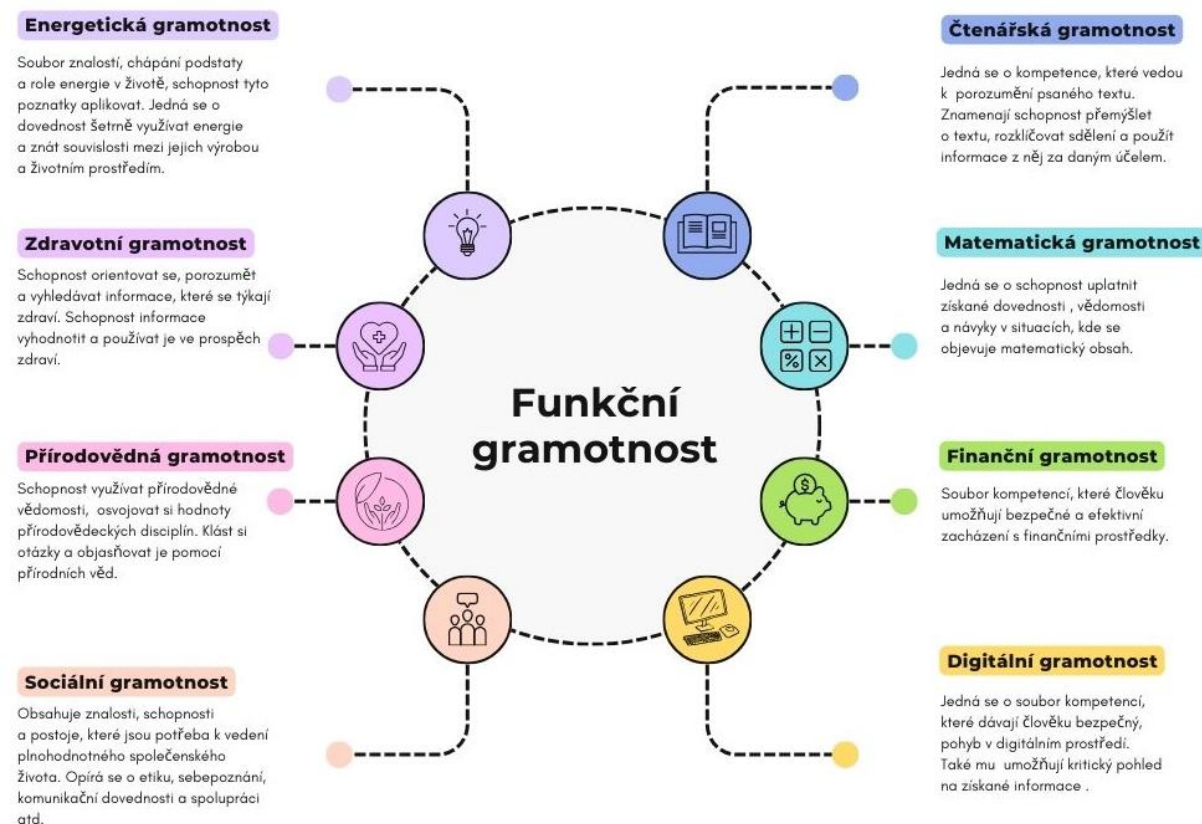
Energetická gramotnost

Soubor znalostí, chápání podstaty a role energie v životě, schopnost tyto poznatky aplikovat. Jedná se o dovednost šetrně využívat energie a znát souvislosti mezi jejich výrobou a životním prostředím.

Zdravotní gramotnost

Schopnost orientovat se, porozumět a vyhledávat informace, které se týkají zdraví. Schopnost informace vyhodnotit a používat je ve prospěch zdraví.

Přírodovědná gramotnost

Schopnost využívat přírodovědné vědomosti, osvojovat si hodnoty přírodovědeckých disciplín. Klást si otázky a objasňovat je pomocí přírodních věd.

Sociální gramotnost

Obsahuje znalosti, schopnosti a postoje, které jsou potřeba k vedení plnohodnotného společenského života. Opírá se o etiku, sebepoznání, komunikační dovednosti a spolupráci atd.

Funkční gramotnost

Čtenářská gramotnost

Jedná se o kompetence, které vedou k porozumění psaného textu. Znamenají schopnost přemýšlet o textu, rozklíčovat sdělení a použít informace z něj za daným účelem.

Matematická gramotnost

Jedná se o schopnost uplatnit získané dovednosti , vědomosti a návyky v situacích, kde se objevuje matematický obsah.

Finanční gramotnost

Soubor kompetencí, které člověku umožňují bezpečné a efektivní zacházení s finančními prostředky.

Digitální gramotnost

Jedná se o soubor kompetencí, které dávají člověku bezpečný, pohyb v digitálním prostředí. Také mu umožňují kritický pohled na získané informace .